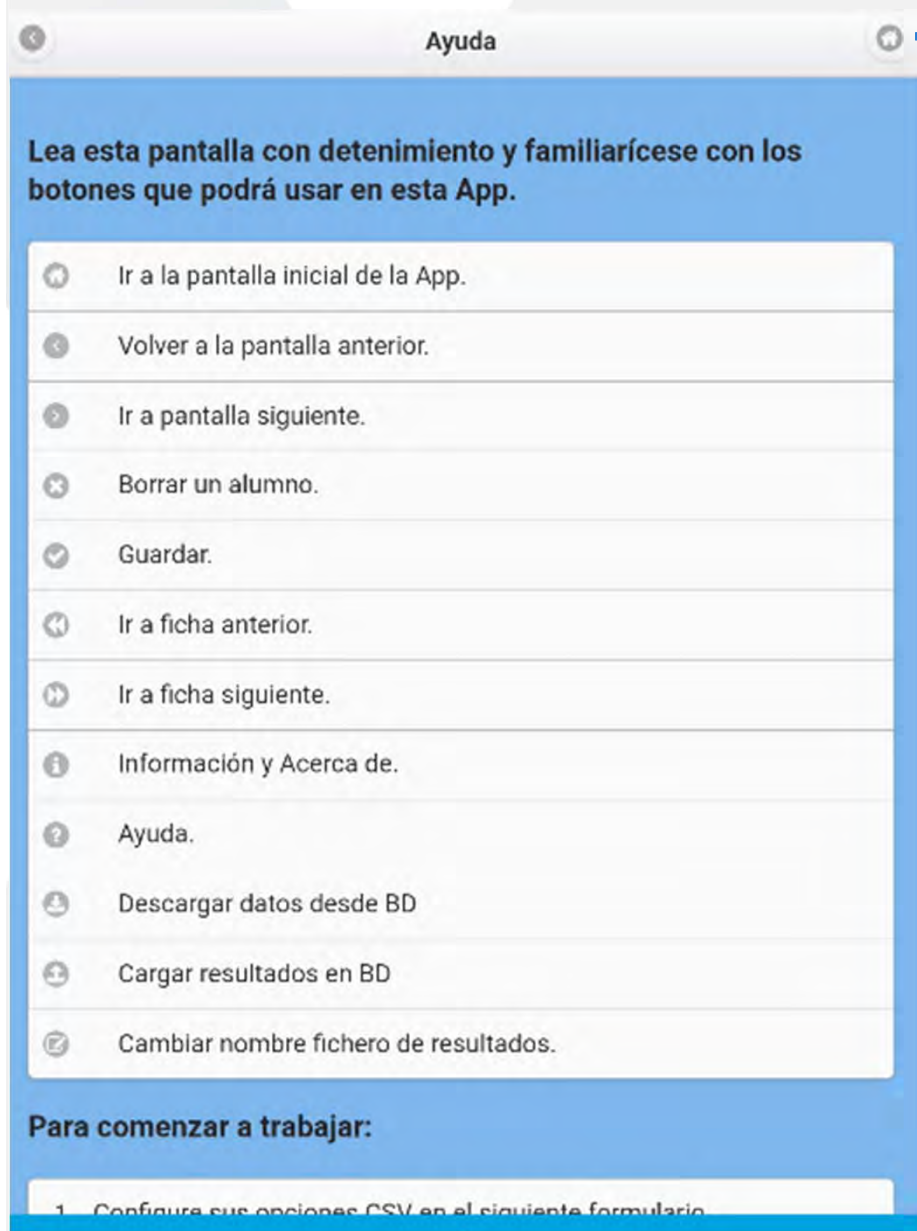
Ayuda

Lea esta pantalla con detenimiento y familiarícese con los botones que podrá usar en esta App.

Ir a la pantalla inicial de la App.

Volver a la pantalla anterior.

Ir a pantalla siguiente.

Borrar un alumno.

Guardar.

Ir a ficha anterior.

Ir a ficha siguiente.

Información y Acerca de.

Ayuda.

Descargar datos desde BD

Cargar resultados en BD

Cambiar nombre fichero de resultados.

Para comenzar a trabajar:

1. Configure sus opciones CSV en el siguiente formulario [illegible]